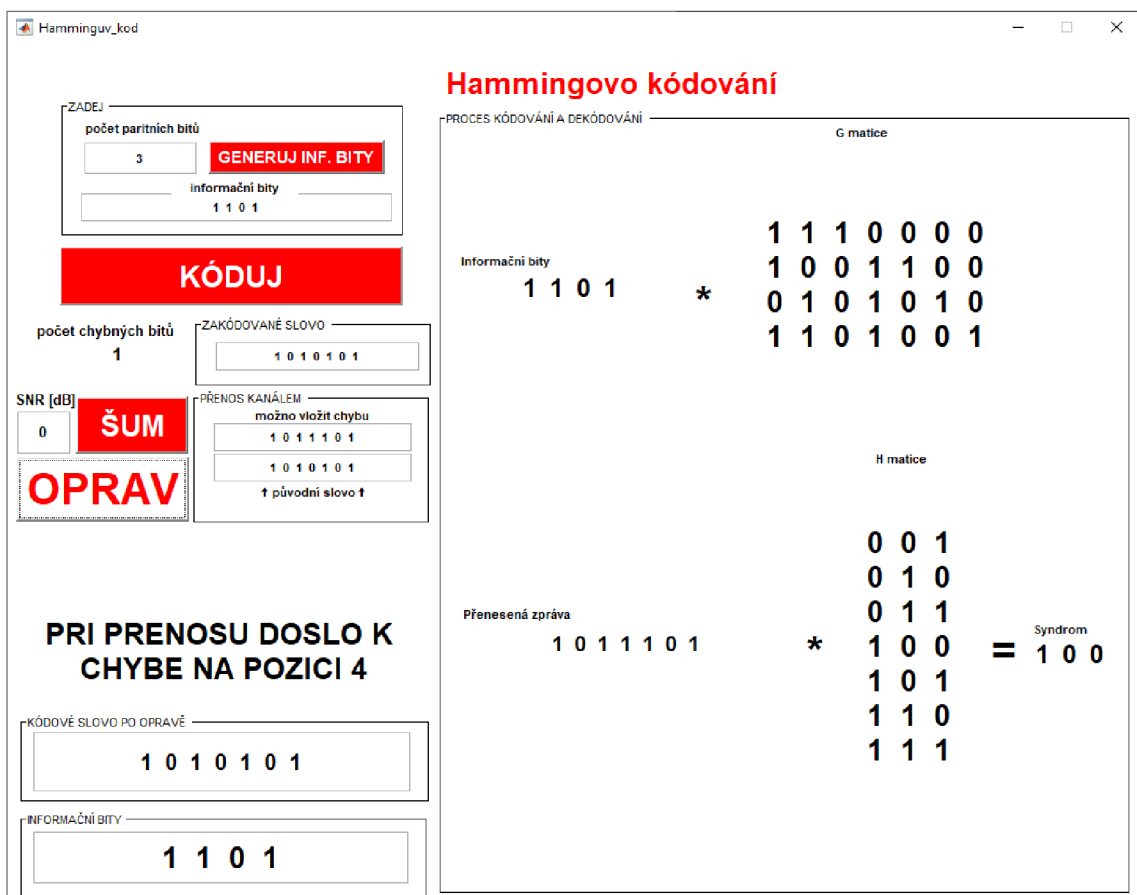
Hamminguv_kod

Hammingovo kódování

ZADEJ
počet paritních bitů
3
GENERUJ INF. BITY
informační bity
1 1 0 1

KÓDUJ

počet chybných bitů
1

ZAKÓDOVANÉ SLOVO
1 0 1 0 1 0 1

SNR [dB]
0
ŠUM

PŘENOS KANÁLEM
možno vložit chybu
1 0 1 1 1 0 1
1 0 1 0 1 0 1
↑ původní slovo ↑

OPRAV

PRI PRENOSU DOSLO K CHYBE NA POZICI 4

KÓDOVÉ SLOVO PO OPRAVĚ
1 0 1 0 1 0 1

INFORMAČNÍ BITY
1 1 0 1

PROCES KÓDOVÁNÍ A DEKÓDOVÁNÍ
G matice
Informační bity
1 1 0 1
*
| | | | | | | |
|---|---|---|---|---|---|---|
| 1 | 1 | 1 | 0 | 0 | 0 | 0 |
| 1 | 0 | 0 | 1 | 1 | 0 | 0 |
| 0 | 1 | 0 | 1 | 0 | 1 | 0 |
| 1 | 1 | 0 | 1 | 0 | 0 | 1 |

H matice
Přenesená zpráva
1 0 1 1 1 0 1
*
| | | |
|---|---|---|
| 0 | 0 | 1 |
| 0 | 1 | 0 |
| 0 | 1 | 1 |
| 1 | 0 | 0 |
| 1 | 0 | 1 |
| 1 | 1 | 0 |
| 1 | 1 | 1 |
=
Syndrom
1 0 0